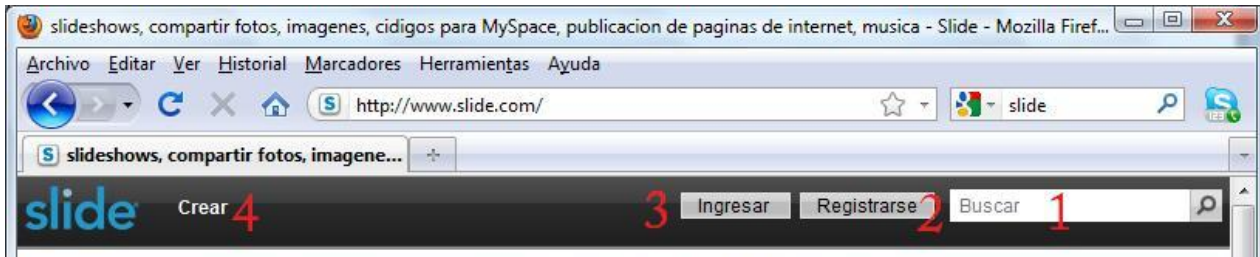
slideshows, compartir fotos, imagenes, cidigos para MySpace, publicacion de paginas de internet, musica - Slide - Mozilla Firef...

Archivo Editar Ver Historial Marcadores Herramientas Ayuda

http://www.slide.com/

slide

slideshows, compartir fotos, imagene...

slide Crear 4

3 Ingresar Registrarse 2 Buscar 1